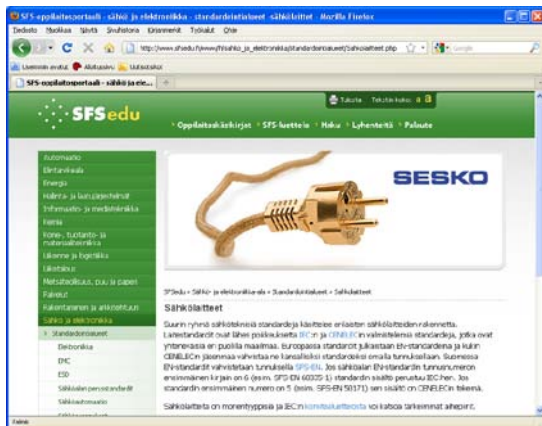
SFS-oppilaitosportaali - sähkö ja elektroniikka - standardointialueet - sähkölaitteet - Mozilla Firefox

Tiedosto Muokkaa Näytä Sivuhistoria Kirjanmerkit Työkalut Ohje

http://www.sfsedu.fi/www/fi/sahko_ja_elektroniikka/standardointialueet/sahkolaitteet.php

Google

Useimmin avatut Aloitusopas Uutisotsikot

SFS-oppilaitosportaali - sähkö ja ele...

SFSedu

Tulosta Tekstin koko: a A

Oppilaitoskäsikirjat SFS-luettelo Haku Lyhenteitä Palaute

Automaatio
Elintarvikeala
Energia
Hallinto- ja liiketaloushallinnot
Informaatio- ja mediatekniikka
Kemia
Kone-, tuotanto- ja materiaalitekniikka
Liikenne ja logistiikka
Liiketalous
Metsäteollisuus, puu ja paperi
Palvelut
Rakentaminen ja arkkitehtuuri
Sähkö ja elektroniikka
Standardointialueet
Elektroniikka
EMC
ESD
Sähkölaitteiden perusstandardit
Sähkömateriaalit

SESKO

SFSedu > Sähkö- ja elektroniikka-ala > Standardointialueet > Sähkölaitteet

Sähkölaitteet

Suurin ryhmä sähköteknisiä standardeja käsittelee erilaisten sähkölaitteiden rakennetta. Laitestandardit ovat lähes poikkeuksetta IEC:n ja CENELEC:n valmistelemia standardeja, jotka ovat yhteneväisiä eri puolilla maailmaa. Eurooppalaisia standardit julkaistaan EN-standardeina ja kukin CENELEC:in jäsenmaa vahvistaa ne kansallisiksi standardeiksi omalla tunnuksellaan. Suomessa EN-standardit vahvistetaan tunnuksella SFS-EN. Jos sähköalan EN-standardin tunnusnumeron ensimmäinen kirjain on 6 (esim. SFS-EN 60335-1) standardin sisältö perustuu IEC:hen. Jos standardin ensimmäinen numero on 5 (esim. SFS-EN 50171) sen sisältö on CENELEC:in tekemä.

Sähkölaitteita on moneentyyppisiä ja IEC:n konstruktorteosta voi katsoa tärkeimmät aiheipiirit.

Valmis